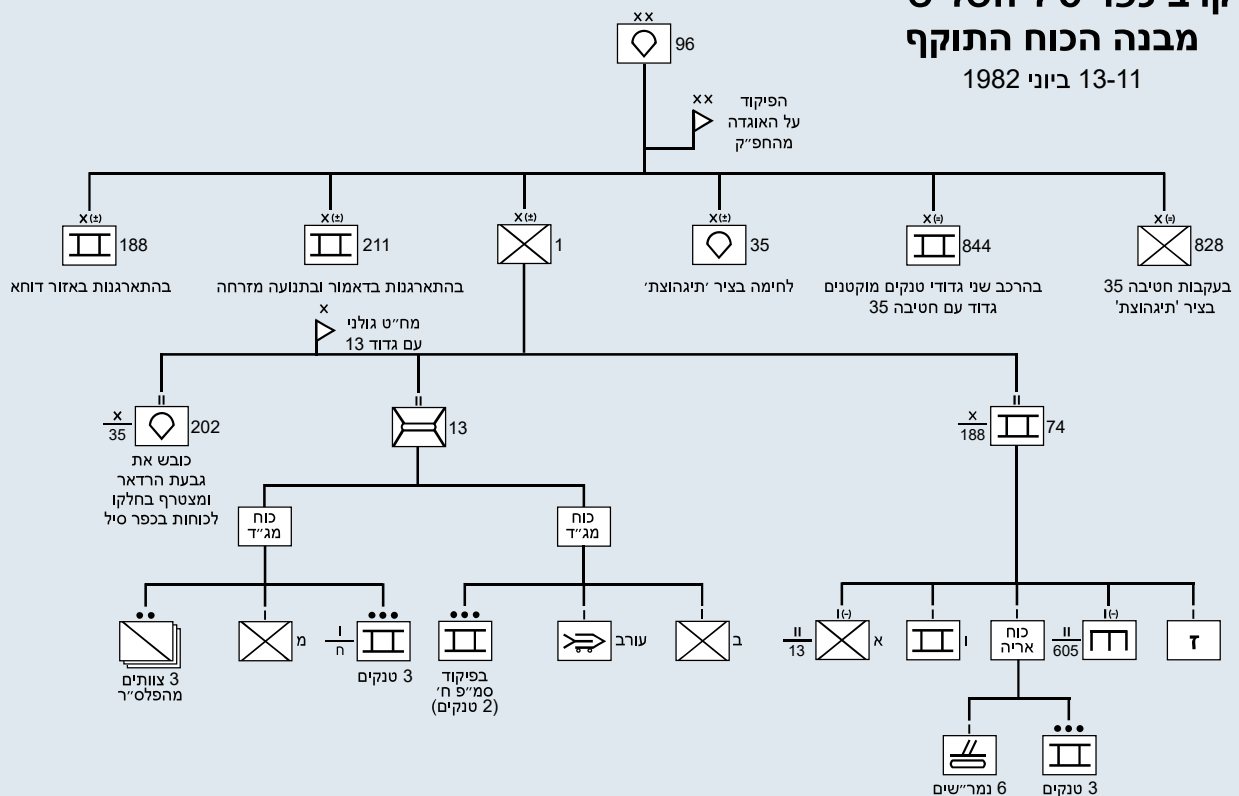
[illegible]
מבנה הכוח התוקף
13-11 ביוני 1982

xx
96

xx
הפיקוד על האוגדה מהחפ״ק

x(±)
188
בהתארגנות באזור דוחא

x(±)
211
בהתארגנות בדאמור ובתנועה מזרחה

x(±)
1

x(±)
35
לחימה בציר ׳תיגהוצת׳

x(-)
844
בהרכב שני גדודי טנקים מוקטנים גדוד עם חטיבה 35

x(-)
828
בעקבות חטיבה 35 בציר ׳תיגהוצת׳

x
מח״ט גולני עם גדוד 13

II
$\frac{x}{35}$
202
כובש את גבעת הרדאר ומצטרף בחלקו לכוחות בכפר סיל

II
13

II
$\frac{x}{188}$
74

כוח מג״ד

כוח מג״ד

••
3 צוותים מהפלס״ר

I
מ

•••
$\frac{I}{ח}$
3 טנקים

•••
בפיקוד סמ״פ ח׳ (2 טנקים)

I
עורב

I
ב

I(-)
$\frac{II}{13}$
א

I
ו

כוח אריה

I(-)
$\frac{II}{605}$

I
ז

I
6 נמר״שים

•••
3 טנקים